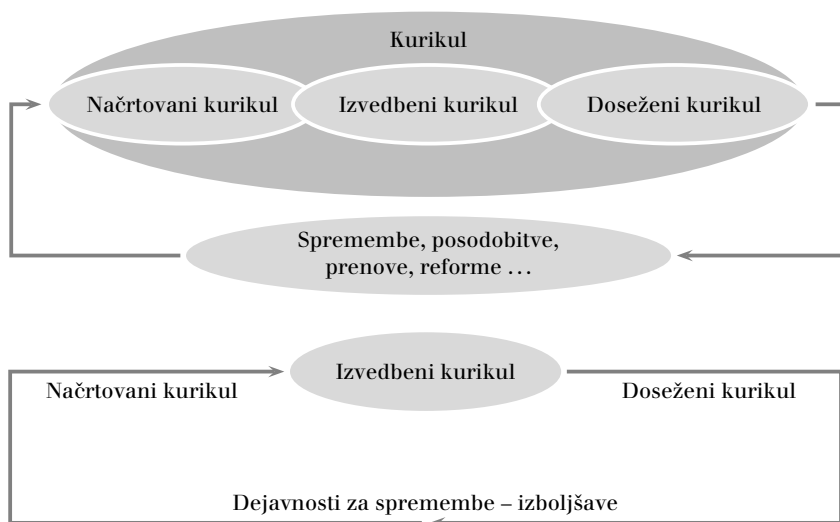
Kurikul

Načrtovani kurikul

Izvedbeni kurikul

Doseženi kurikul

Spremembe, posodobitve, prenove, reforme …

Izvedbeni kurikul

Načrtovani kurikul

Doseženi kurikul

Dejavnosti za spremembe – izboljšave